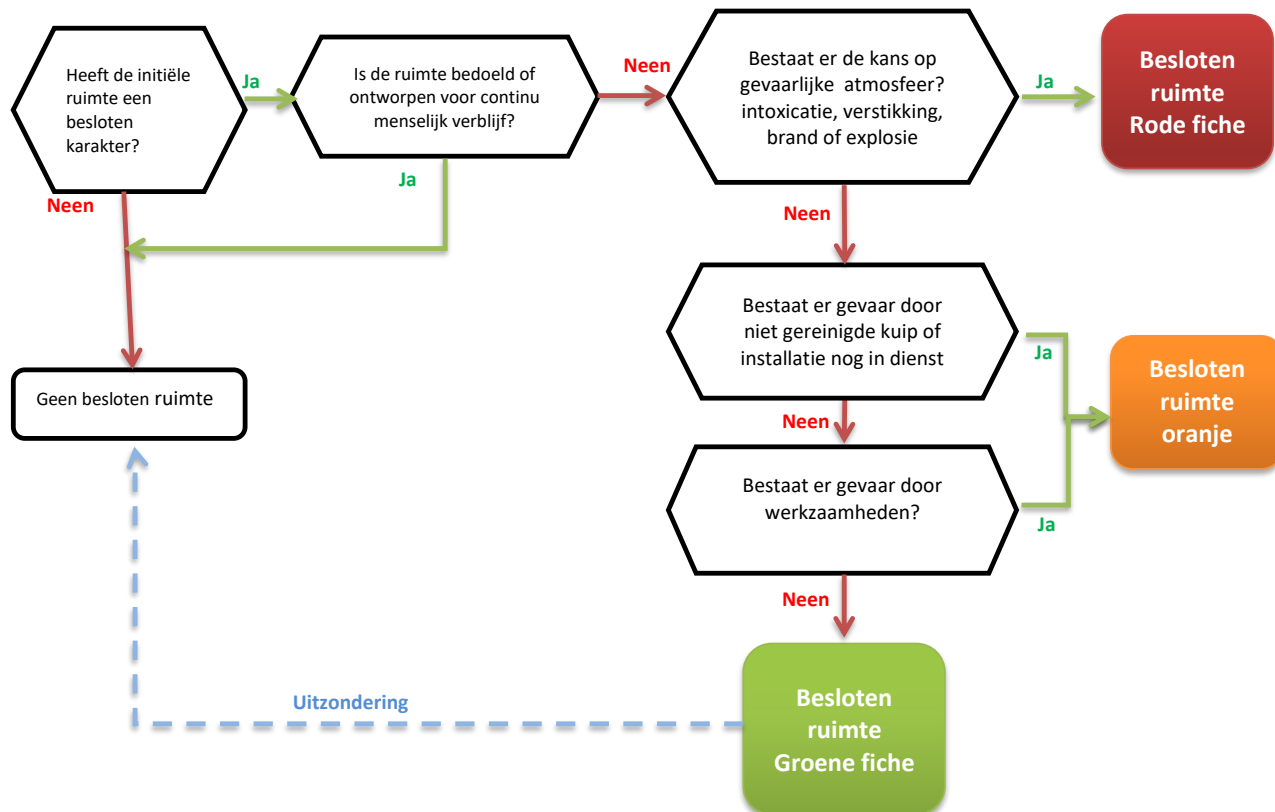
Heeft de initiële ruimte een besloten karakter?

Ja

Is de ruimte bedoeld of ontworpen voor continu menselijk verblijf?

Neen

Bestaat er de kans op gevaarlijke atmosfeer? intoxicatie, verstikking, brand of explosie

Ja

Besloten ruimte Rode fiche

Ja

Neen

Neen

Bestaat er gevaar door niet gereinigde kuip of installatie nog in dienst

Ja

Besloten ruimte oranje

Geen besloten ruimte

Neen

Bestaat er gevaar door werkzaamheden?

Ja

Neen

Uitzondering

Besloten ruimte Groene fiche